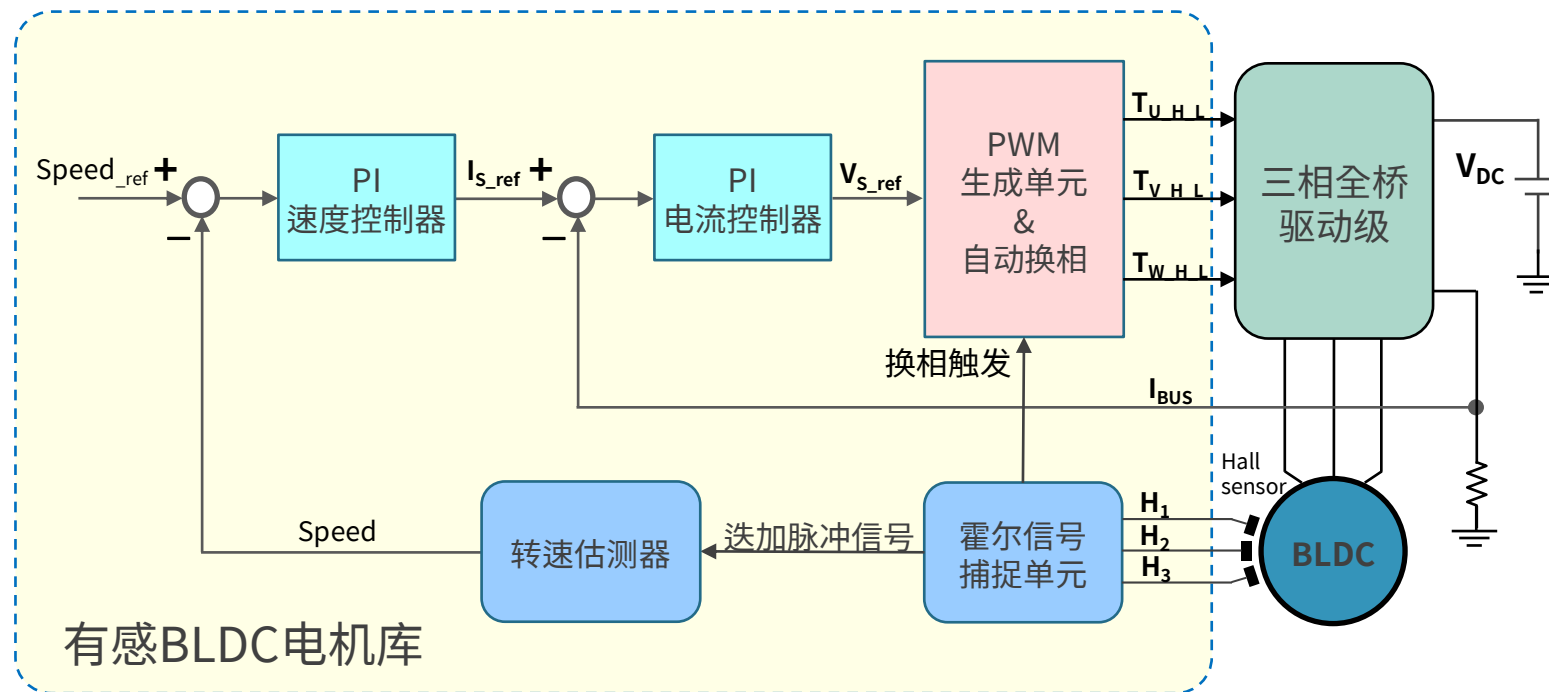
Speed_ref +
−
PI
速度控制器
$I_{S\_ref}$ +
−
PI
电流控制器
$V_{S\_ref}$
PWM
生成单元
&
自动换相
$T_{U\_H\_L}$
$T_{V\_H\_L}$
$T_{W\_H\_L}$
三相全桥
驱动级
$V_{DC}$
换相触发
$I_{BUS}$
Hall
sensor
Speed
转速估测器
迭加脉冲信号
霍尔信号
捕捉单元
$H_1$
$H_2$
$H_3$
BLDC
有感BLDC电机库